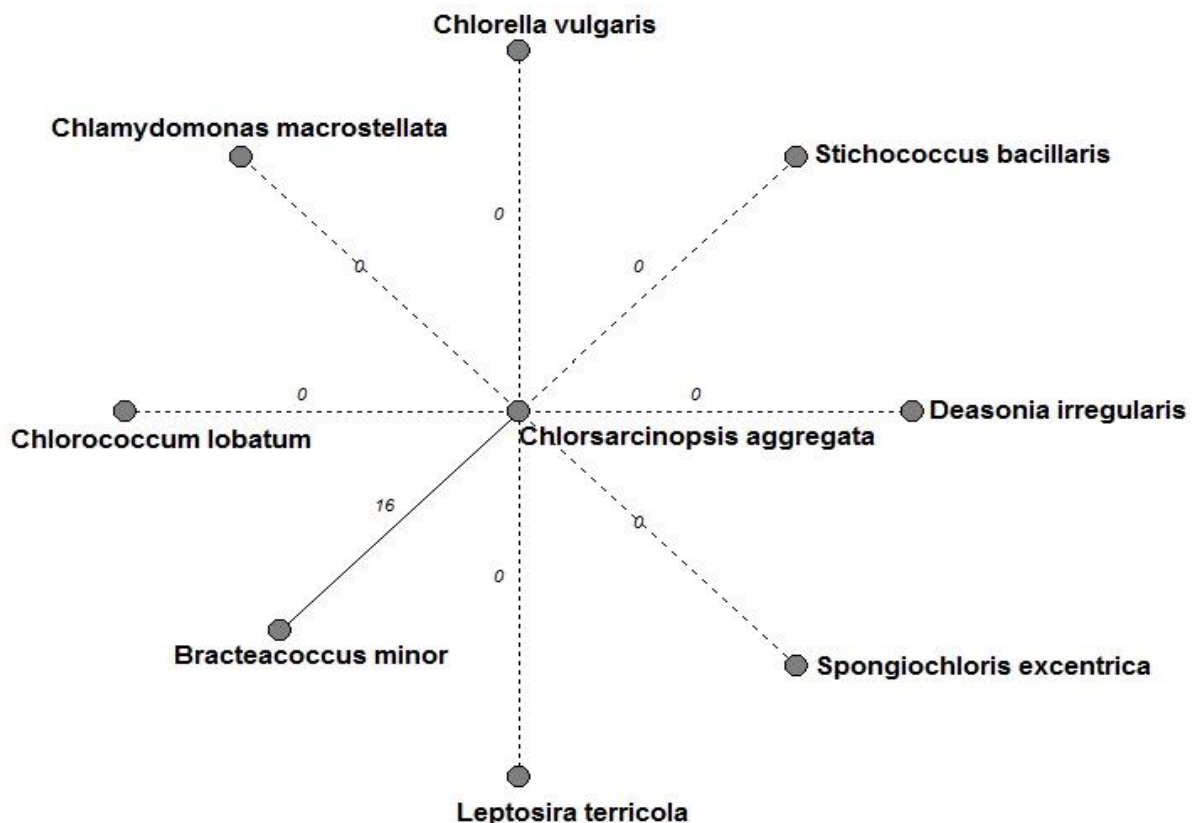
Chlorella vulgaris

Chlamydomonas macrostellata

Stichococcus bacillaris

0

0

0

0

0

Chlorococcum lobatum

Chlorsarcinopsis aggregata

Deasonia irregularis

16

0

0

Bracteacoccus minor

Spongiochloris excentrica

Leptosira terricola